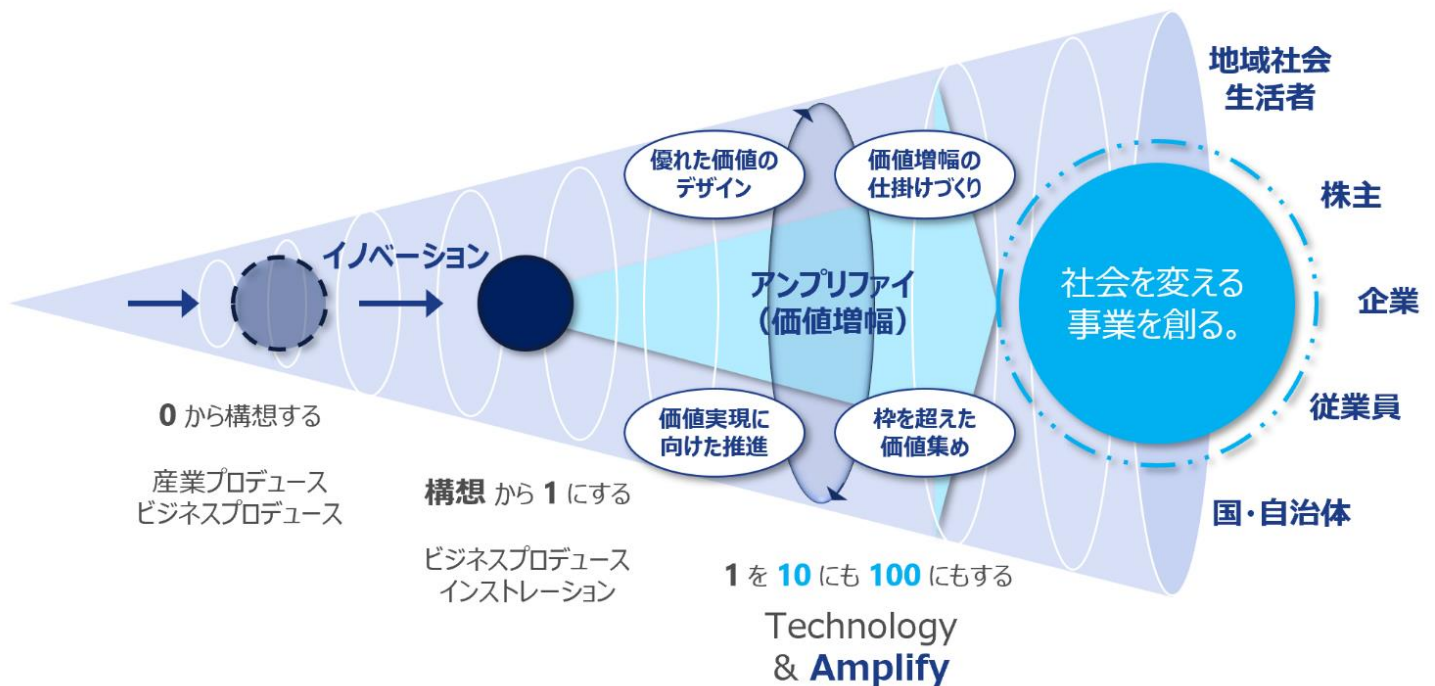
地域社会
生活者

株主

企業

従業員

国・自治体

イノベーション

優れた価値の
デザイン

価値増幅の
仕掛けづくり

アンプリファイ
（価値増幅）

価値実現に
向けた推進

枠を超えた
価値集め

社会を変える
事業を創る。

0 から構想する

産業プロデュース
ビジネスプロデュース

構想 から 1 にする

ビジネスプロデュース
インストレーション

1 を 10 にも 100 にもする

Technology
& Amplify